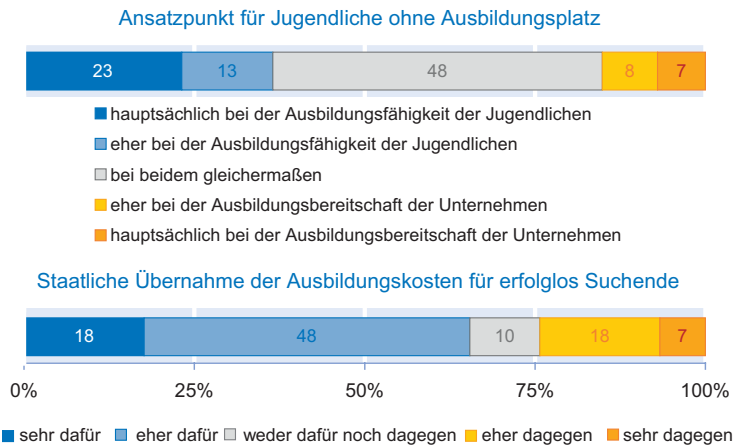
Ansatzpunkt für Jugendliche ohne Ausbildungsplatz

| 23 | 13 | 48 | 8 | 7 |
|---|---|---|---|---|

hauptsächlich bei der Ausbildungsfähigkeit der Jugendlichen
eher bei der Ausbildungsfähigkeit der Jugendlichen
bei beidem gleichermaßen
eher bei der Ausbildungsbereitschaft der Unternehmen
hauptsächlich bei der Ausbildungsbereitschaft der Unternehmen

Staatliche Übernahme der Ausbildungskosten für erfolglos Suchende

| 18 | 48 | 10 | 18 | 7 |
|---|---|---|---|---|

0% 25% 50% 75% 100%

sehr dafür eher dafür weder dafür noch dagegen eher dagegen sehr dagegen